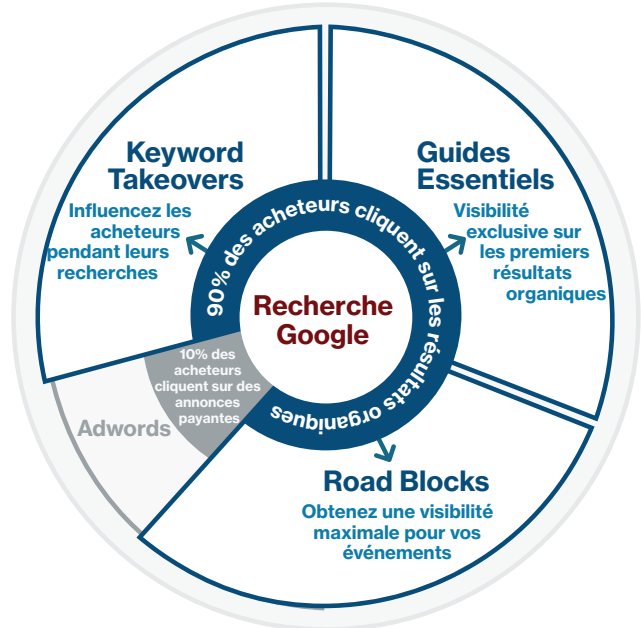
Keyword Takeovers

Influencez les acheteurs pendant leurs recherches

Guides Essentiels

Visibilité exclusive sur les premiers résultats organiques

90% des acheteurs cliquent sur les résultats organiques

Recherche Google

10% des acheteurs cliquent sur des annonces payantes

Adwords

Road Blocks

Obtenez une visibilité maximale pour vos événements